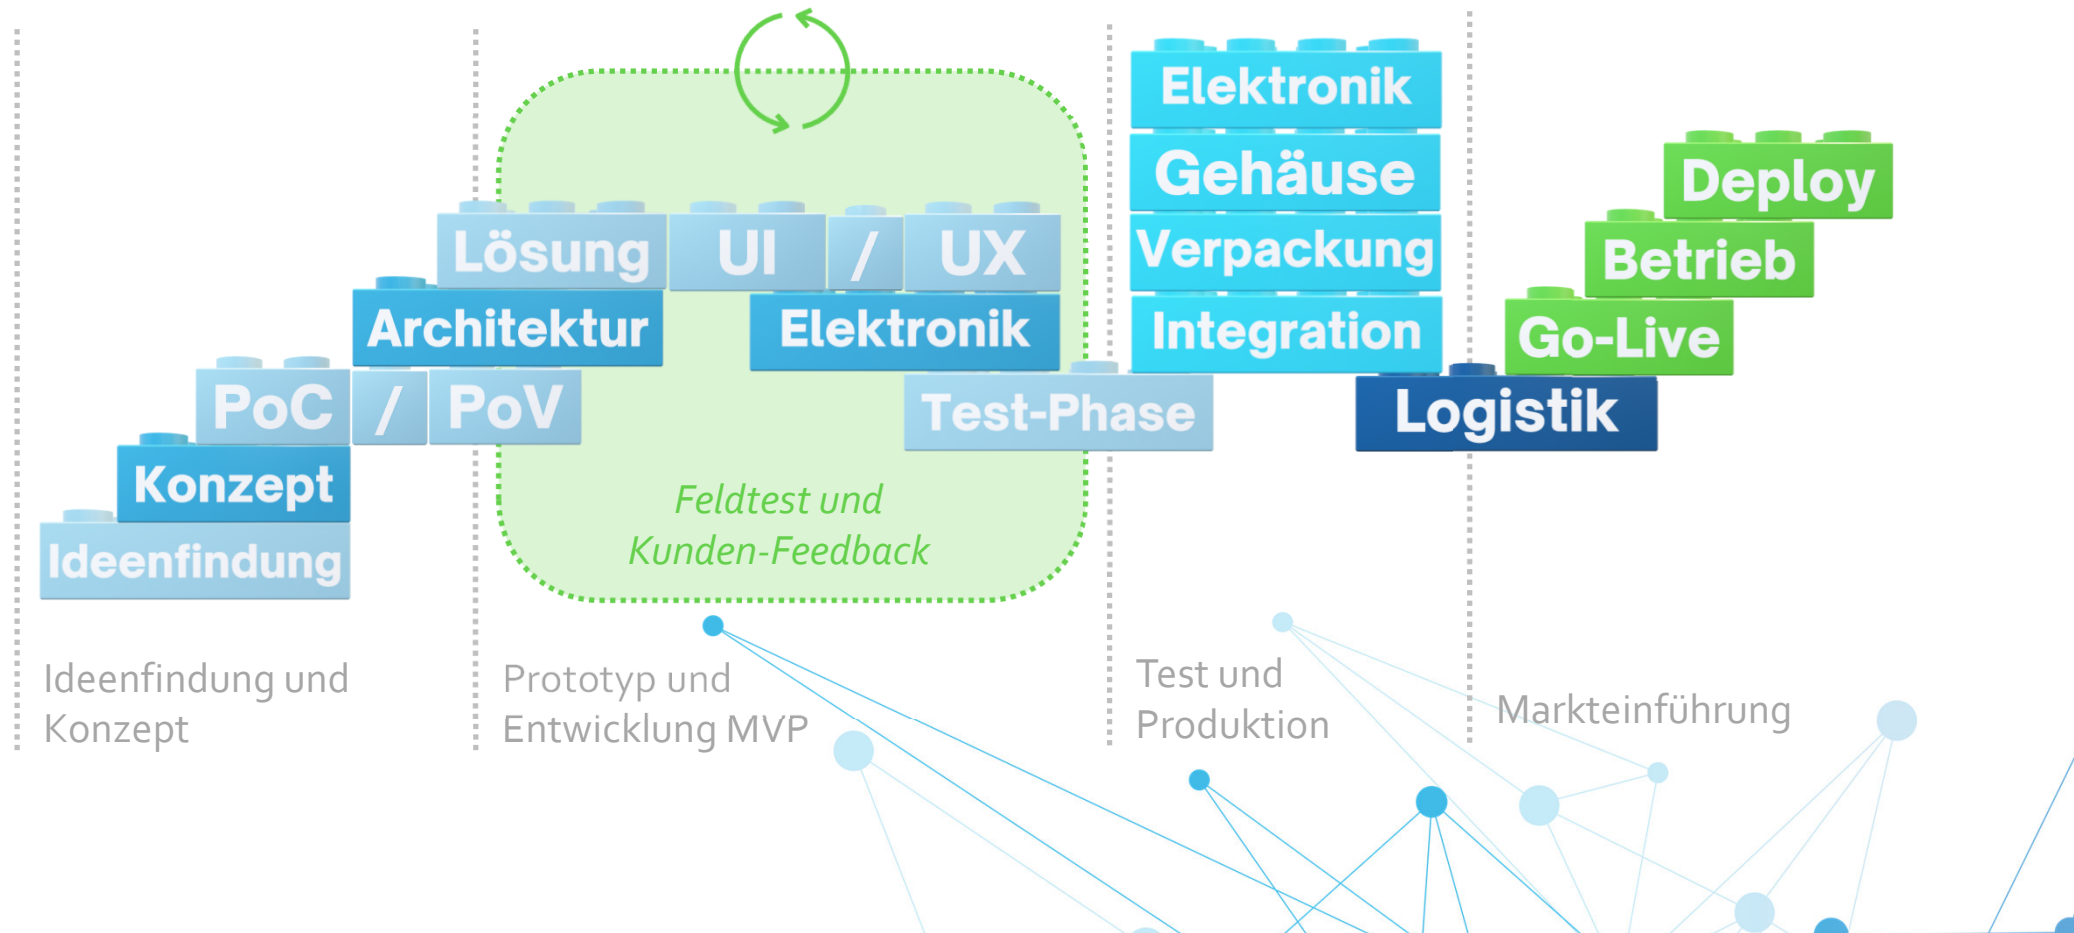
Elektronik
Gehäuse
Verpackung
Integration

Deploy
Betrieb
Go-Live
Logistik

Lösung UI / UX
Architektur
Elektronik
PoC / PoV
Test-Phase
Konzept
Ideenfindung

Feldtest und
Kunden-Feedback

Ideenfindung und Konzept

Prototyp und Entwicklung MVP

Test und Produktion

Markteinführung